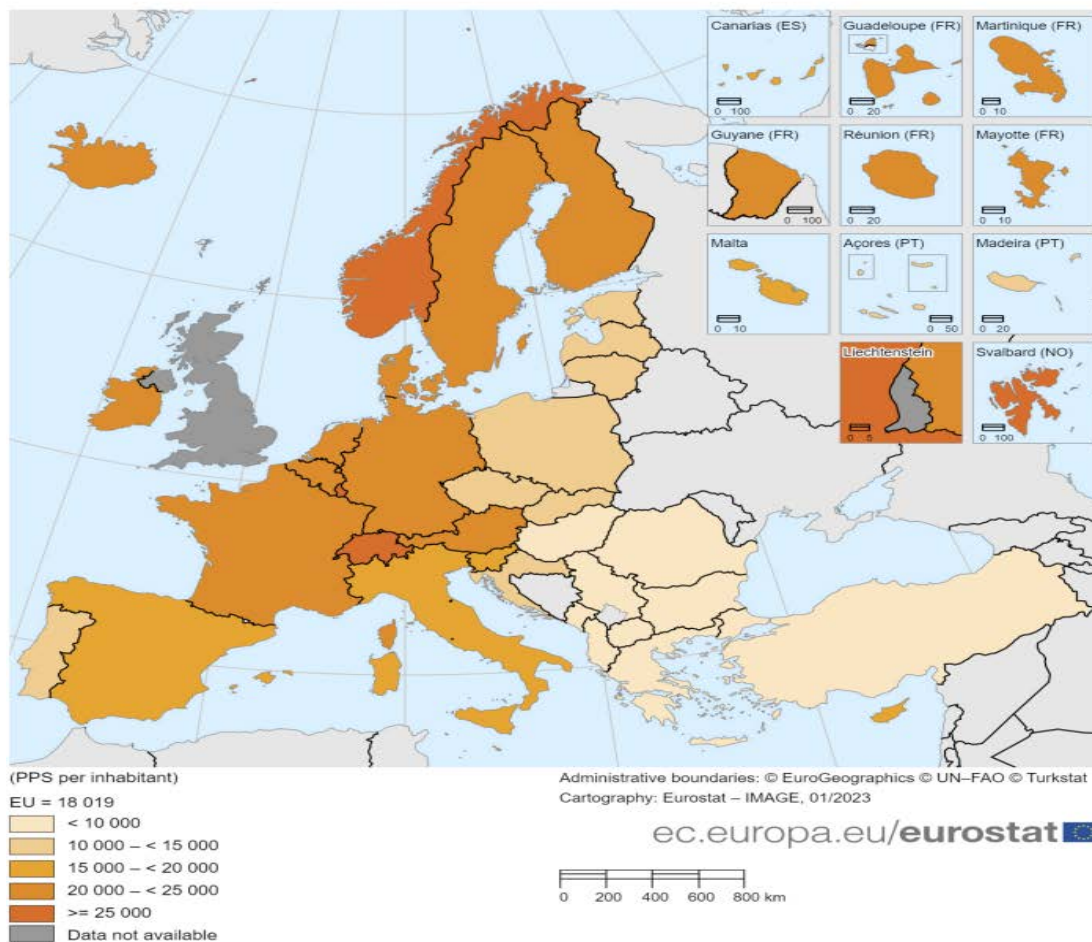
Canarias (ES)
0 100
Guadeloupe (FR)
0 20
Martinique (FR)
0 10
Guyane (FR)
0 100
Réunion (FR)
0 20
Mayotte (FR)
0 10
Malta
0 10
Açores (PT)
0 50
Madeira (PT)
0 20
Liechtenstein
0 5
Svalbard (NO)
0 100

(PPS per inhabitant)
EU = 18 019
< 10 000
10 000 – < 15 000
15 000 – < 20 000
20 000 – < 25 000
>= 25 000
Data not available

Administrative boundaries: © EuroGeographics © UN–FAO © Turkstat
Cartography: Eurostat – IMAGE, 01/2023

ec.europa.eu/eurostat

0 200 400 600 800 km